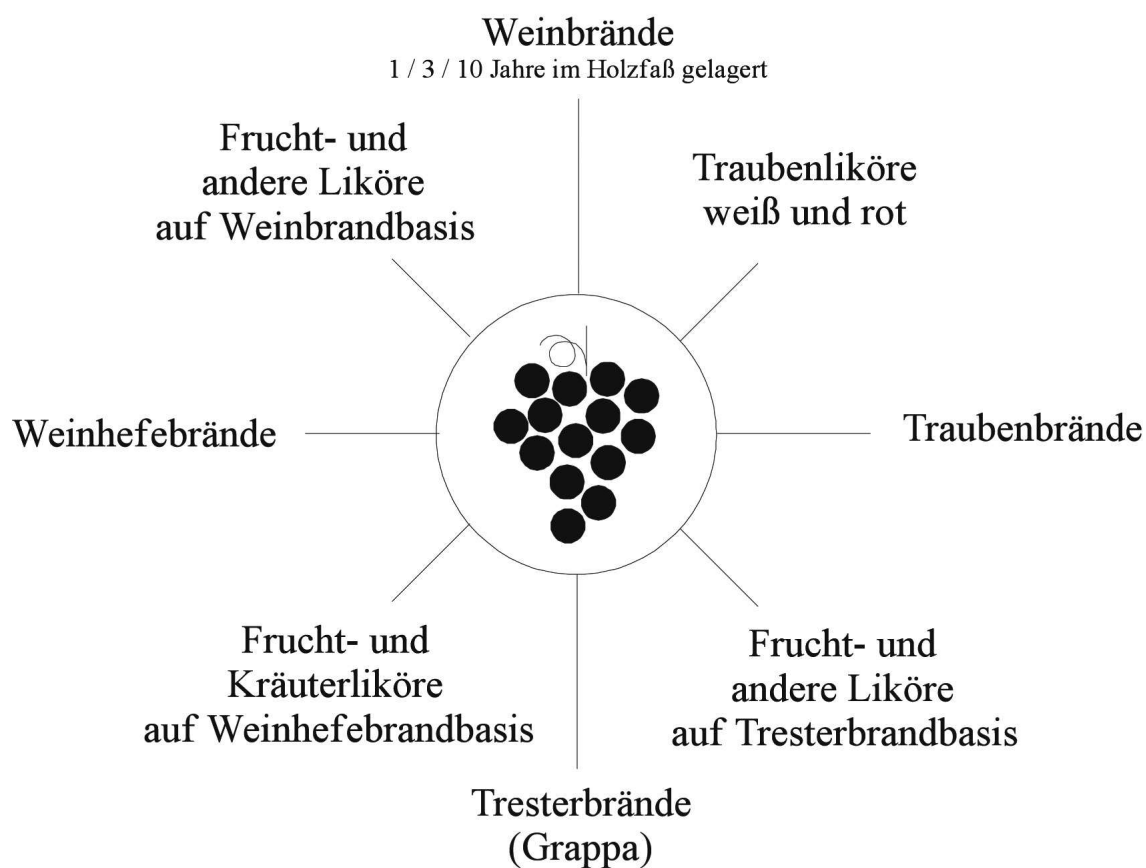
Weinbrände
1 / 3 / 10 Jahre im Holzfaß gelagert

Frucht- und andere Liköre auf Weinbrandbasis

Traubenliköre weiß und rot

Weinhefebrände

Traubenbrände

Frucht- und Kräuterliköre auf Weinhefebrandbasis

Frucht- und andere Liköre auf Tresterbrandbasis

Tresterbrände (Grappa)